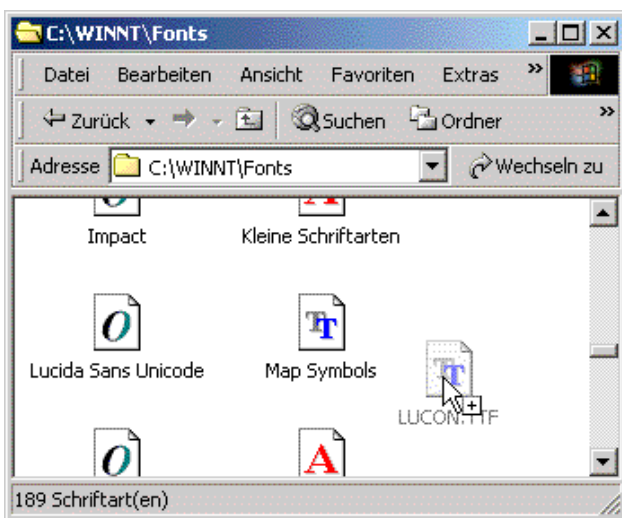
C:\WINNT\Fonts

Datei Bearbeiten Ansicht Favoriten Extras »

Zurück Suchen Ordner »

Adresse C:\WINNT\Fonts Wechseln zu

Impact

Kleine Schriftarten

Lucida Sans Unicode

Map Symbols

LUCON.TTF

189 Schriftart(en)